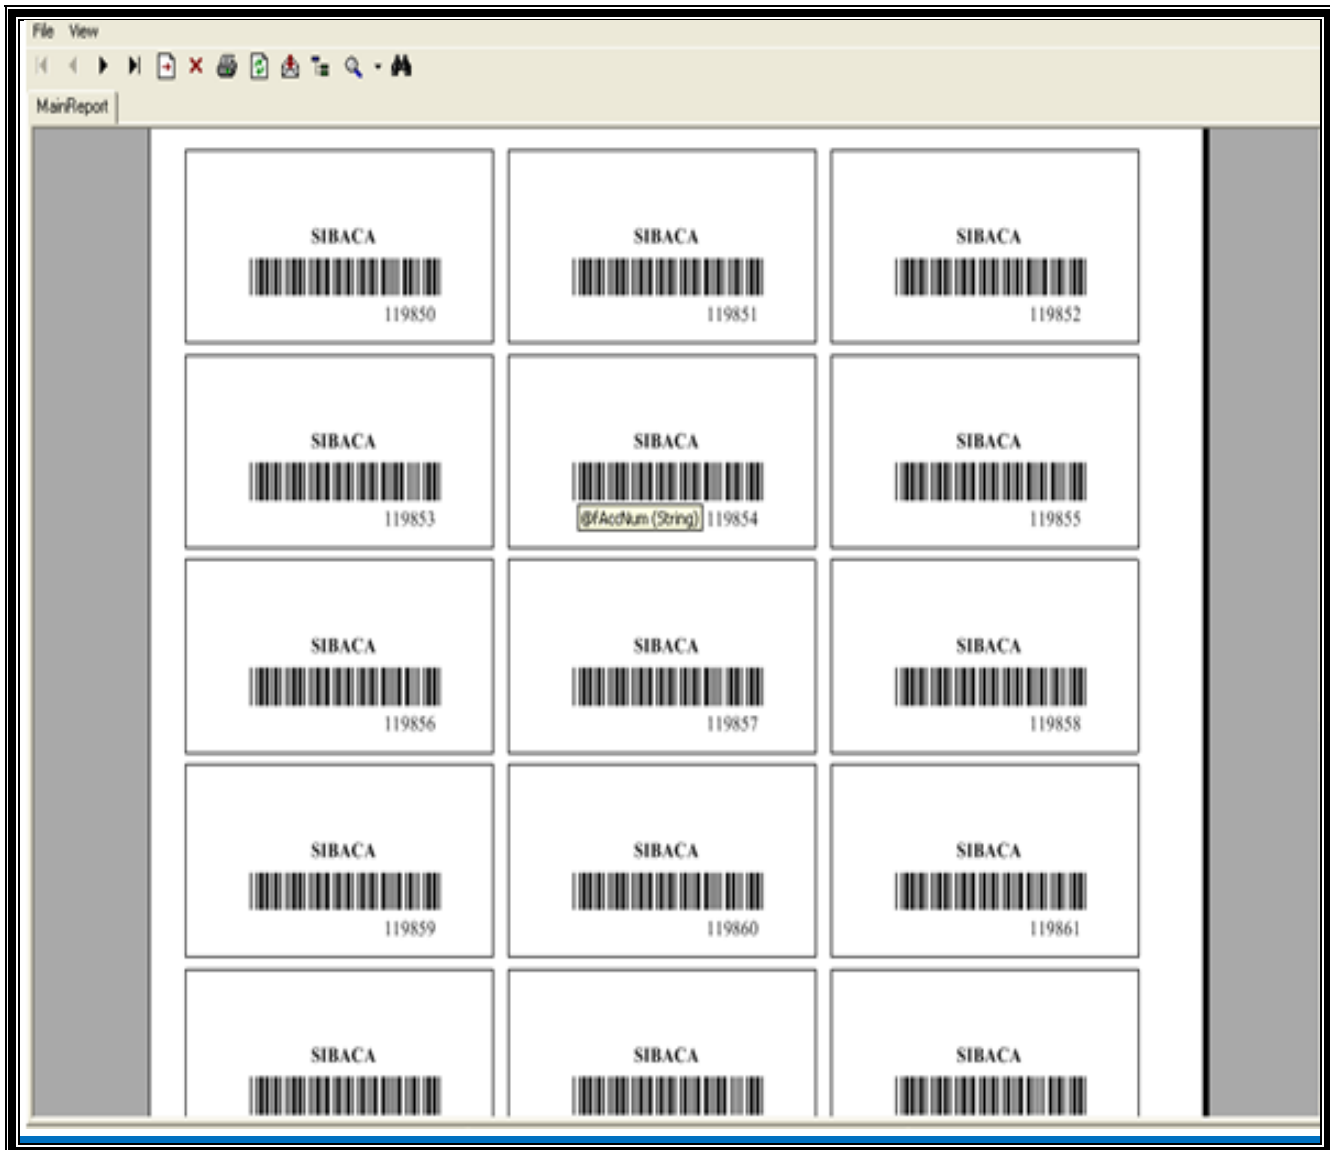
File View

MainReport

SIBACA
119850

SIBACA
119851

SIBACA
119852

SIBACA
119853

SIBACA
@fAccNum (String) 119854

SIBACA
119855

SIBACA
119856

SIBACA
119857

SIBACA
119858

SIBACA
119859

SIBACA
119860

SIBACA
119861

SIBACA

SIBACA

SIBACA